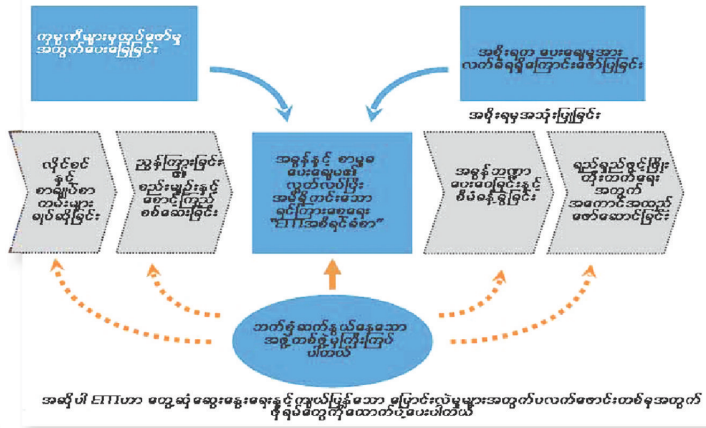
ကုမ္ပဏီများမှထုတ်ဖော်မှု အတွက်ပေးချေခြင်း

အစိုးရက ပေးချေမှုအား လက်ခံရရှိကြောင်းဖော်ပြခြင်း

အစိုးရမှအသုံးပြုခြင်း

လိုင်စင်နှင့် စာချုပ်စာတမ်းများ ချုပ်ဆိုခြင်း

ညှိနှိုင်းခြင်း နည်းဥပဒေနှင့် စောင့်ကြည့်စစ်ဆေးခြင်း

အခွန်နှင့် စာရင်း ပေးချေမှုအား လွတ်လပ်ပြီး အမှီအခိုကင်းသော ရင်ကြားစေ့ရေး "EITIအစီရင်ခံစာ"

အခွန်ဘဏ္ဍာ ပေးဆောင်ခြင်းနှင့် စီမံခန့်ခွဲခြင်း

ရေရှည်ဖွံ့ဖြိုးတိုးတက်ရေး အတွက် အကောင်အထည် ဖော်ဆောင်ခြင်း

ဘက်စုံဆက်နွှယ်နေသော အဖွဲ့အစည်းများပါဝင်ပါသည်

အဆိုပါ EITIဟာ တွေ့ဆုံဆွေးနွေးရေးနှင့် ကျယ်ပြန့်သော ပြောင်းလဲမှုများအတွက်ပလက်ဖောင်းတစ်ခုအတွက် ဖိုရမ်တွေကို ထောက်ပံ့ပေးပါတယ်